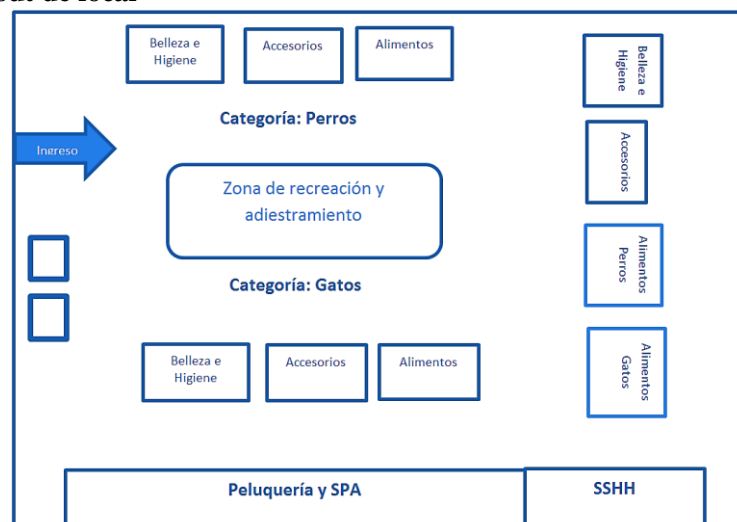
Belleza e Higiene

Accesorios

Alimentos

Belleza e Higiene

Categoría: Perros

Ingreso

Accesorios

Zona de recreación y adiestramiento

Alimentos Perros

Categoría: Gatos

Alimentos Gatos

Belleza e Higiene

Accesorios

Alimentos

Peluquería y SPA

SSHH